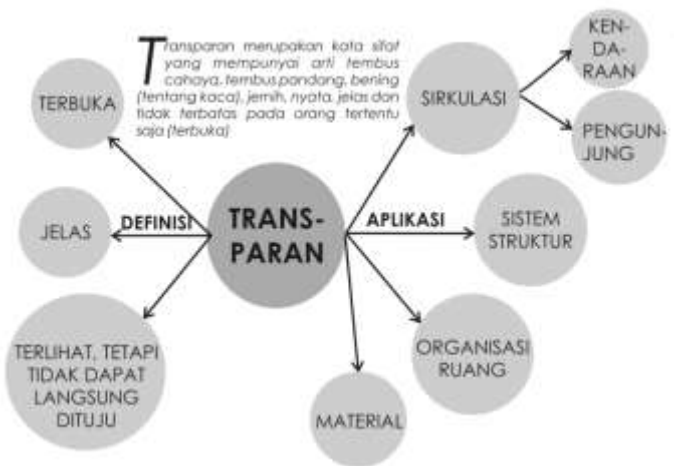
Transparan merupakan kata sifat yang mempunyai arti tembus cahaya, tembus pandang, bening (tentang kaca), jernih, nyata, jelas dan tidak terbatas pada orang tertentu saja (terbuka)

TERBUKA

JELAS

DEFINISI

TERLIHAT, TETAPI TIDAK DAPAT LANGSUNG DITUJU

TRANS-PARAN

APLIKASI

SIRKULASI

KEN-DA-RAAN

PENGUN-JUNG

SISTEM STRUKTUR

ORGANISASI RUANG

MATERIAL